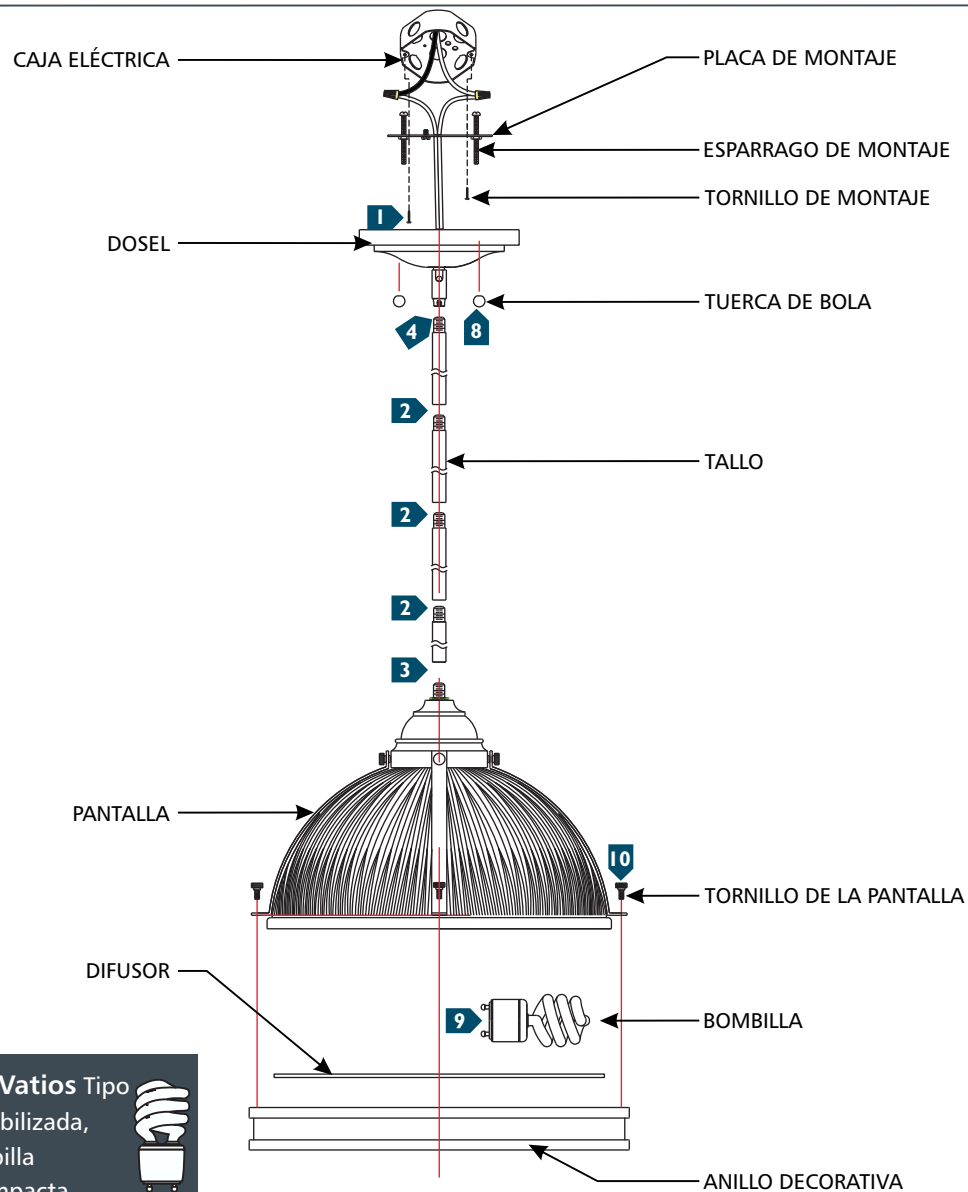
CAJA ELÉCTRICA

PLACA DE MONTAJE

ESPARRAGO DE MONTAJE

TORNILLO DE MONTAJE

1

DOSEL

TUERCA DE BOLA

4

8

2

TALLO

2

2

3

PANTALLA

10

TORNILLO DE LA PANTALLA

DIFUSOR

9

BOMBILLA

Vatios Tipo
bilizada,
billa
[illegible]pacta

ANILLO DECORATIVA